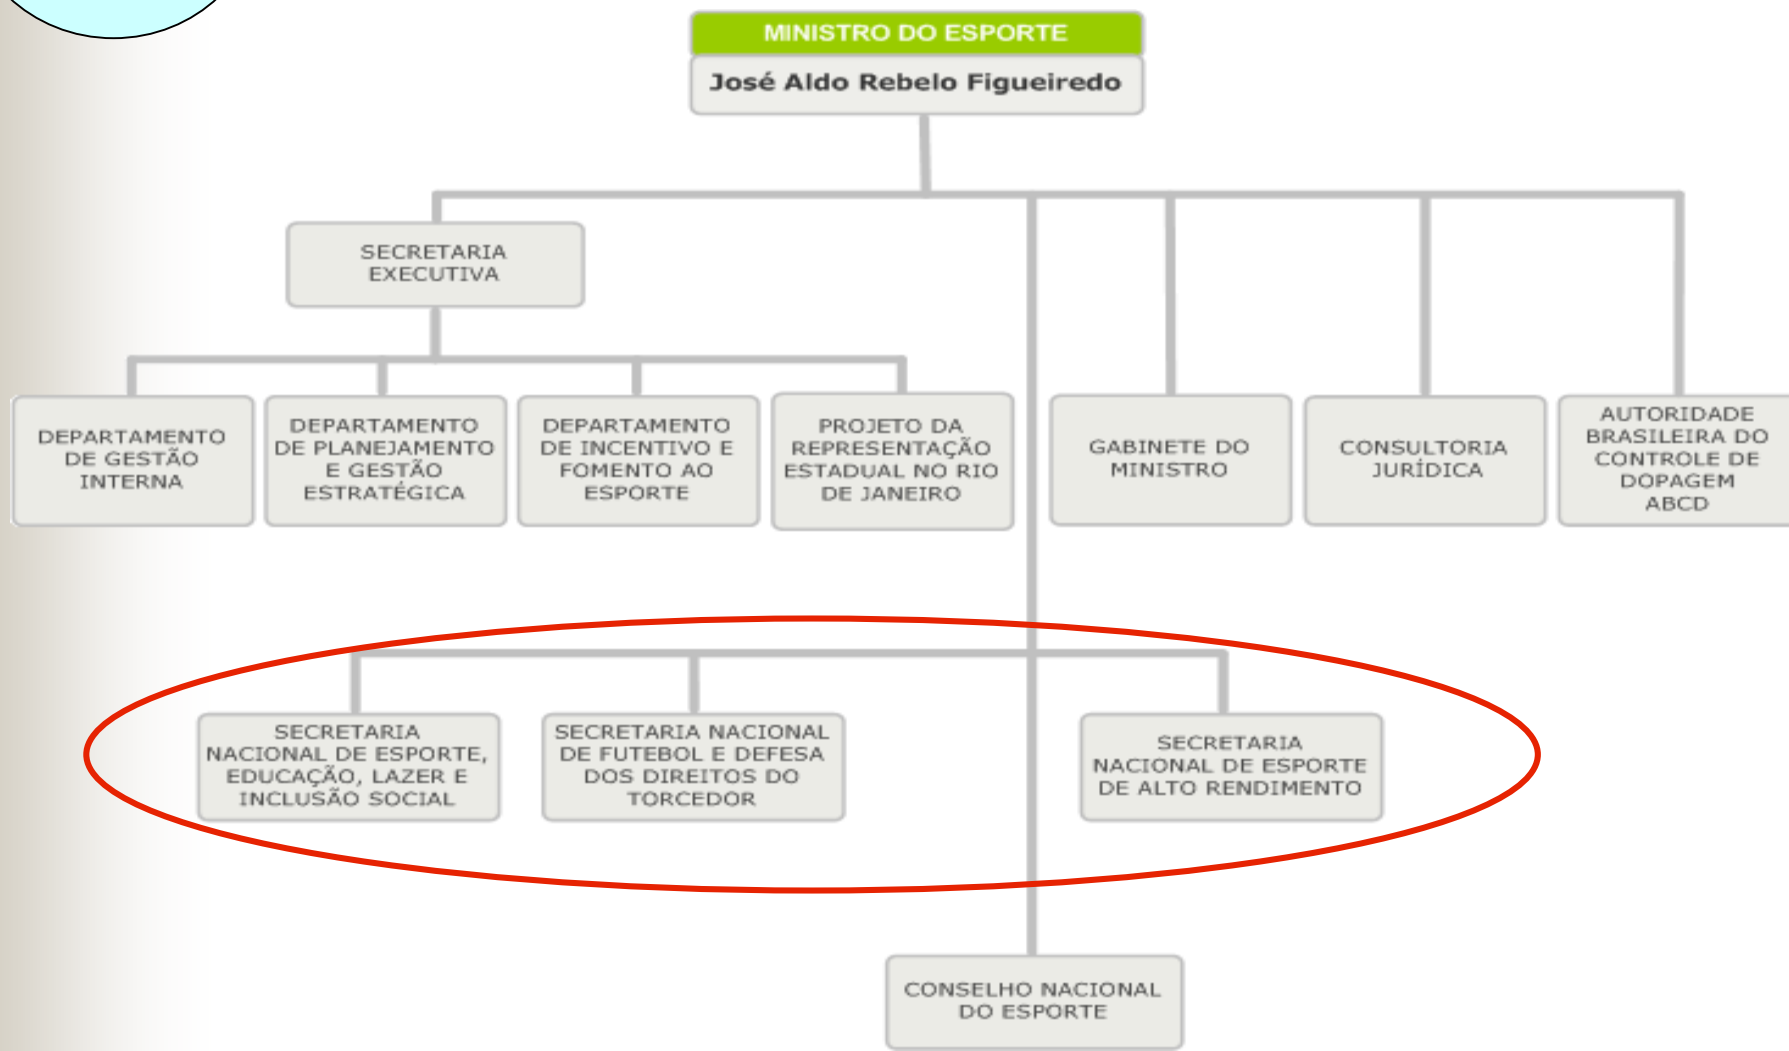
MINISTRO DO ESPORTE
José Aldo Rebelo Figueiredo

SECRETARIA EXECUTIVA

DEPARTAMENTO DE GESTÃO INTERNA

DEPARTAMENTO DE PLANEJAMENTO E GESTÃO ESTRATÉGICA

DEPARTAMENTO DE INCENTIVO E FOMENTO AO ESPORTE

PROJETO DA REPRESENTAÇÃO ESTADUAL NO RIO DE JANEIRO

GABINETE DO MINISTRO

CONSULTORIA JURÍDICA

AUTORIDADE BRASILEIRA DO CONTROLE DE DOPAGEM ABCD

SECRETARIA NACIONAL DE ESPORTE, EDUCAÇÃO, LAZER E INCLUSÃO SOCIAL

SECRETARIA NACIONAL DE FUTEBOL E DEFESA DOS DIREITOS DO TORCEDOR

SECRETARIA NACIONAL DE ESPORTE DE ALTO RENDIMENTO

CONSELHO NACIONAL DO ESPORTE